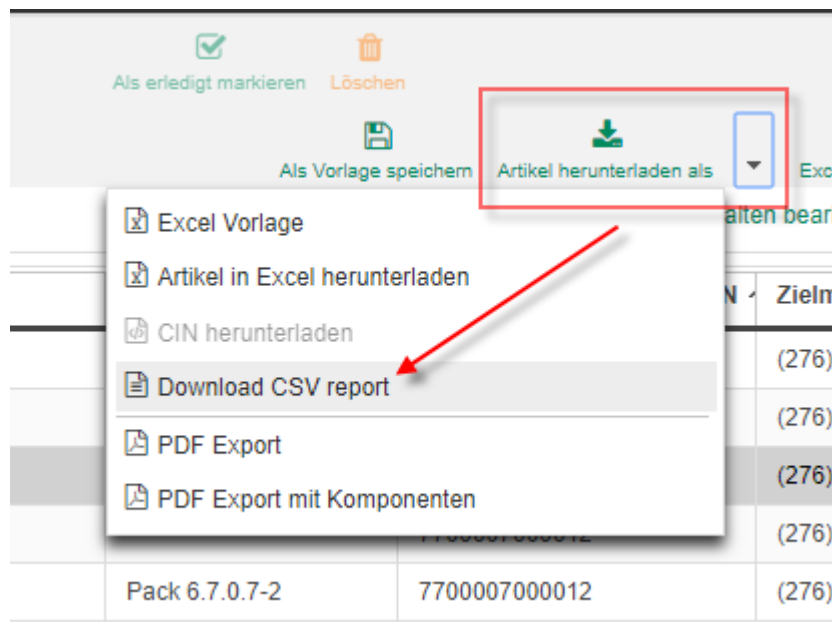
Als erledigt markieren Löschen

Als Vorlage speichern Artikel herunterladen als Exc

alten bear

Excel Vorlage

Artikel in Excel herunterladen

CIN herunterladen

Download CSV report

PDF Export

PDF Export mit Komponenten

N Zielm

(276)

(276)

(276)

(276)

Pack 6.7.0.7-2 7700007000012 (276)